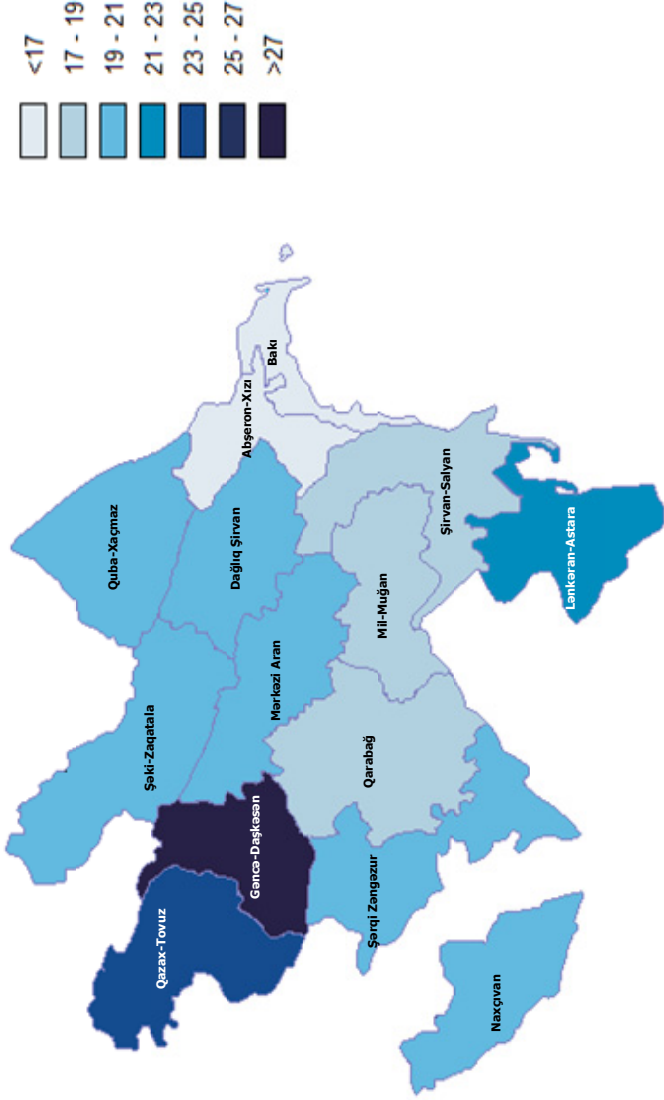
<17
17 - 19
19 - 21
21 - 23
23 - 25
25 - 27
>27

Bakı
Abşeron-Xızı
Quba-Xaçmaz
Dağlıq Şirvan
Şirvan-Salyan
Lənkəran-Astara
Mil-Muğan
Mərkəzi Aran
Şəki-Zaqatala
Qarabağ
Gəncə-Daşkəsən
Şərqi Zəngəzur
Qazax-Tovuz
Naxçıvan